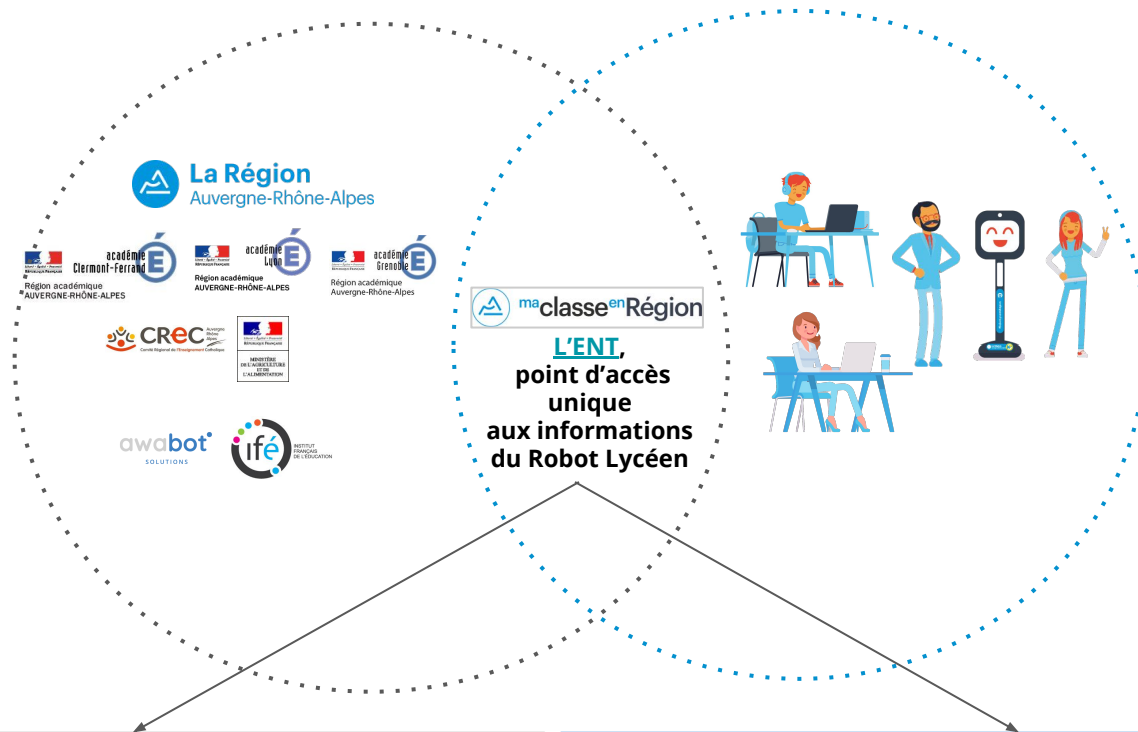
La Région
Auvergne-Rhône-Alpes

Liberté Égalité Fraternité
RÉPUBLIQUE FRANÇAISE
académie
Clermont-Ferrand
Région académique
AUVERGNE-RHÔNE-ALPES

Liberté Égalité Fraternité
RÉPUBLIQUE FRANÇAISE
académie
Lyon
Région académique
AUVERGNE-RHÔNE-ALPES

académie
Grenoble
Région académique
Auvergne-Rhône-Alpes

CREC Auvergne Rhône Alpes
Comité Régional de l'Enseignement Catholique

RÉPUBLIQUE FRANÇAISE
MINISTÈRE DE L'AGRICULTURE ET DE L'ALIMENTATION

awabot
SOLUTIONS

ifé
INSTITUT FRANÇAIS DE L'ÉDUCATION

maclasseenRégion

L'ENT,
point d'accès unique aux informations du Robot Lycéen